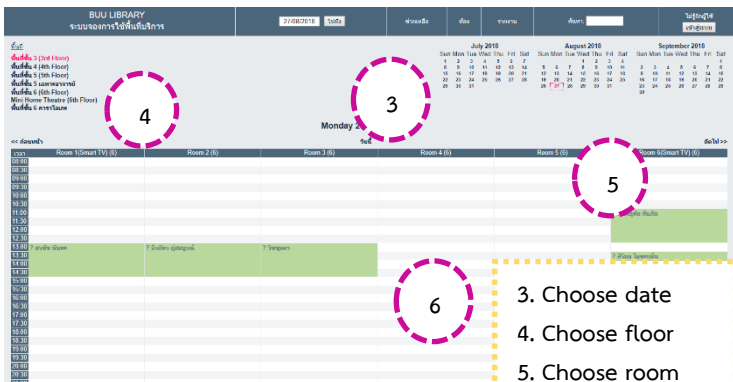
BUU LIBRARY
ระบบจองการใช้พื้นที่บริการ

27/08/2018 ไปที่วัน

ช่วยเหลือ ห้อง รายงาน ค้นหา:

ไม่รู้จักผู้ใช้
เข้าสู่ระบบ

ทั้งหมด
พื้นที่ชั้น 3 (3rd Floor)
พื้นที่ชั้น 4 (4th Floor)
พื้นที่ชั้น 5 (5th Floor)
พื้นที่ชั้น 5 เฉพาะอาจารย์
พื้นที่ชั้น 6 (6th Floor)
Mini Home Theatre (6th Floor)
พื้นที่ชั้น 6 คาราโอเกะ

July 2018

| Sun | Mon | Tue | Wed | Thu | Fri | Sat |
|---|---|---|---|---|---|---|
| 1 | 2 | 3 | 4 | 5 | 6 | 7 |
| 8 | 9 | 10 | 11 | 12 | 13 | 14 |
| 15 | 16 | 17 | 18 | 19 | 20 | 21 |
| 22 | 23 | 24 | 25 | 26 | 27 | 28 |
| 29 | 30 | 31 | | | | |

August 2018

| Sun | Mon | Tue | Wed | Thu | Fri | Sat |
|---|---|---|---|---|---|---|
| | | | 1 | 2 | 3 | 4 |
| 5 | 6 | 7 | 8 | 9 | 10 | 11 |
| 12 | 13 | 14 | 15 | 16 | 17 | 18 |
| 19 | 20 | 21 | 22 | 23 | 24 | 25 |
| 26 | 27 | 28 | 29 | 30 | 31 | |

September 2018

| Sun | Mon | Tue | Wed | Thu | Fri | Sat |
|---|---|---|---|---|---|---|
| | | | | | | 1 |
| 2 | 3 | 4 | 5 | 6 | 7 | 8 |
| 9 | 10 | 11 | 12 | 13 | 14 | 15 |
| 16 | 17 | 18 | 19 | 20 | 21 | 22 |
| 23 | 24 | 25 | 26 | 27 | 28 | 29 |
| 30 | | | | | | |

4

3

Monday 2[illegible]

<< ก่อนหน้า วันนี้ ถัดไป >>

เวลา | Room 1(Smart TV) (6) | Room 2 (6) | Room 3 (6) | Room 4 (6) | Room 5 (6) | Room 6(Smart TV) (6)

08:00
08:30
09:00
09:30
10:00
10:30
11:00
11:30
12:00
12:30
13:00
13:30
14:00
14:30
15:00
15:30
16:00
16:30
17:00
17:30
18:00
18:30
19:00
19:30

? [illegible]
? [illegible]
? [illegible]
? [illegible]
? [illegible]

5

6

3. Choose date
4. Choose floor
5. Choose room